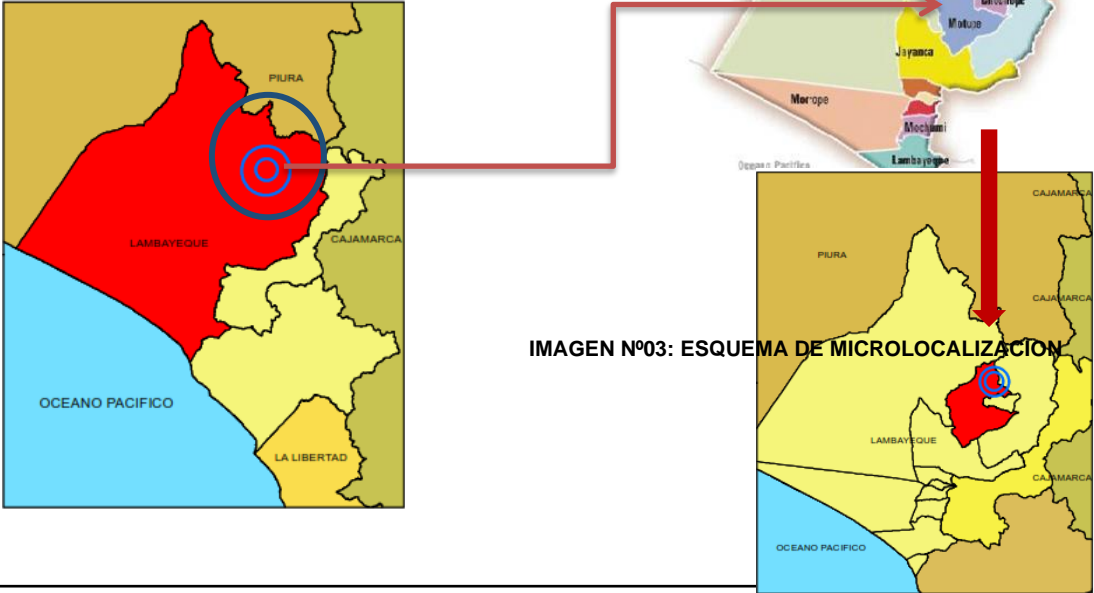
PIURA

LAMBAYEQUE

CAJAMARCA

OCEANO PACIFICO

LA LIBERTAD

Salas

Motupe

Jayanca

Morope

Mochumi

Lambayeque

Oceano Pacifico

CAJAMARCA

PIURA

CAJAMARCA

IMAGEN Nº03: ESQUEMA DE MICROLOCALIZACION

LAMBAYEQUE

CAJAMARCA

OCEANO PACIFICO